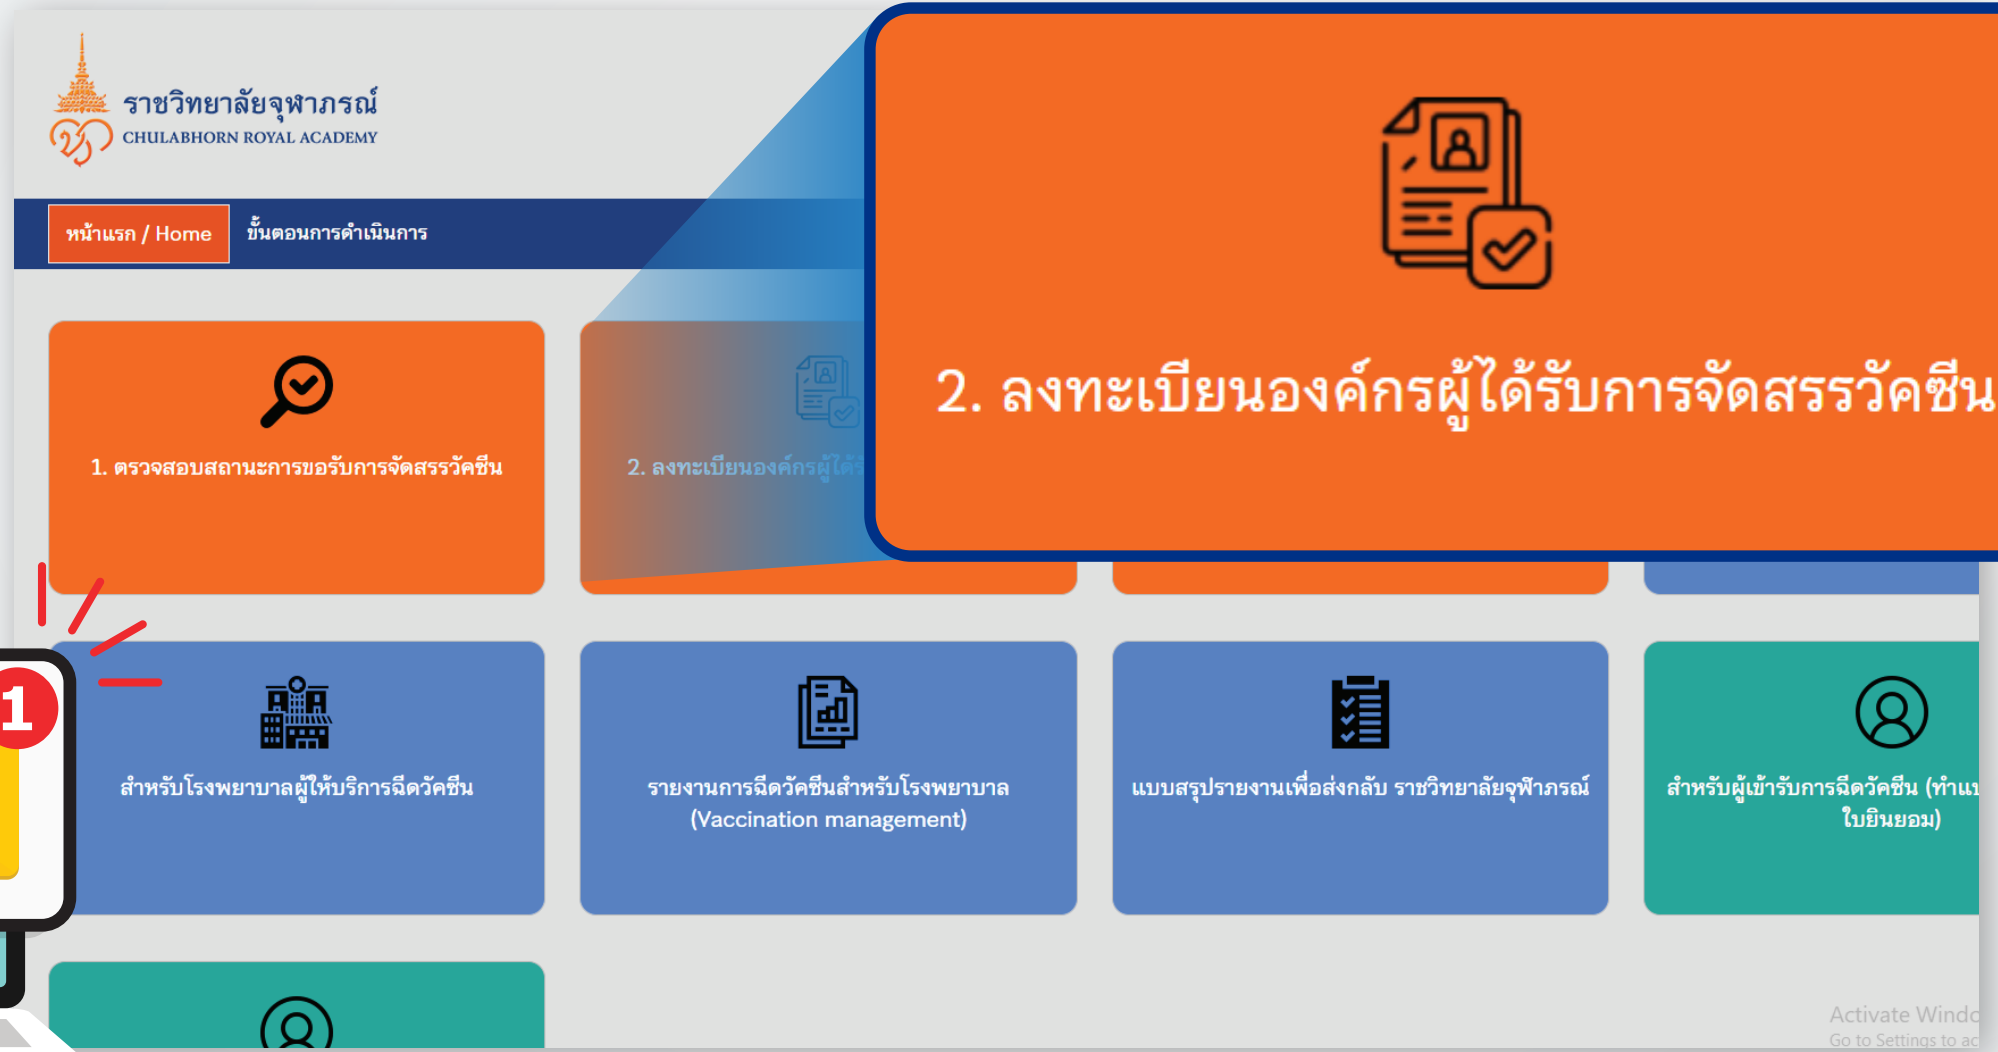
ราชวิทยาลัยจุฬาภรณ์
CHULABHORN ROYAL ACADEMY

หน้าแรก / Home
ขั้นตอนการดำเนินการ

2. ลงทะเบียนองค์กรผู้ได้รับการจัดสรรวัคซีน

1. ตรวจสอบสถานะการขอรับการจัดสรรวัคซีน

2. ลงทะเบียนองค์กรผู้ได้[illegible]

1

สำหรับโรงพยาบาลผู้ให้บริการฉีดวัคซีน

รายงานการฉีดวัคซีนสำหรับโรงพยาบาล (Vaccination management)

แบบสรุปรายงานเพื่อส่งกลับ ราชวิทยาลัยจุฬาภรณ์

สำหรับผู้เข้ารับการฉีดวัคซีน (ทำแบ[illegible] ใบยินยอม)

Activate Windo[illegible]
Go to Settings to ac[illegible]